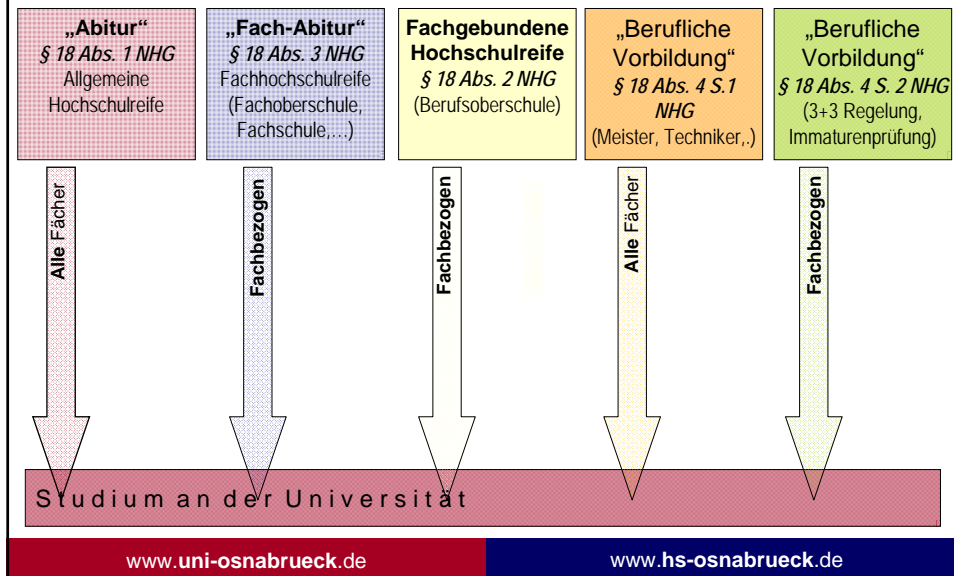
„Abitur“
§ 18 Abs. 1 NHG
Allgemeine Hochschulreife

„Fach-Abitur“
§ 18 Abs. 3 NHG
Fachhochschulreife (Fachoberschule, Fachschule,…)

Fachgebundene Hochschulreife
§ 18 Abs. 2 NHG
(Berufsoberschule)

„Berufliche Vorbildung“
§ 18 Abs. 4 S.1 NHG
(Meister, Techniker,.)

„Berufliche Vorbildung“
§ 18 Abs. 4 S. 2 NHG
(3+3 Regelung, Immaturenprüfung)

Alle Fächer

Fachbezogen

Fachbezogen

Alle Fächer

Fachbezogen

Studium an der Universität

www.uni-osnabrueck.de

www.hs-osnabrueck.de